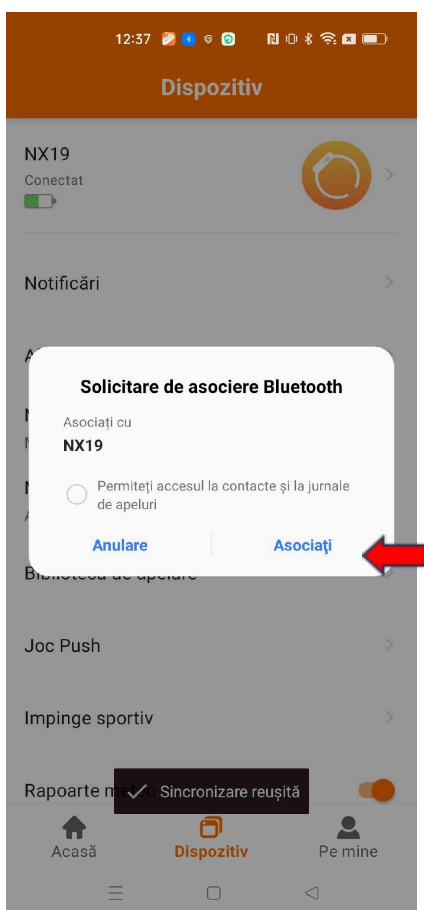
12:37

Dispozitiv

NX19
Conectat

Notificări

A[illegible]

N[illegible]

N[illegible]

Solicitare de asociere Bluetooth

Asociați cu
NX19

Permiteți accesul la contacte și la jurnale de apeluri

Anulare

Asociați

Biblioteca de apelare

Joc Push

Impinge sportiv

Rapoarte me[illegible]

Sincronizare reușită

Acasă

Dispozitiv

Pe mine